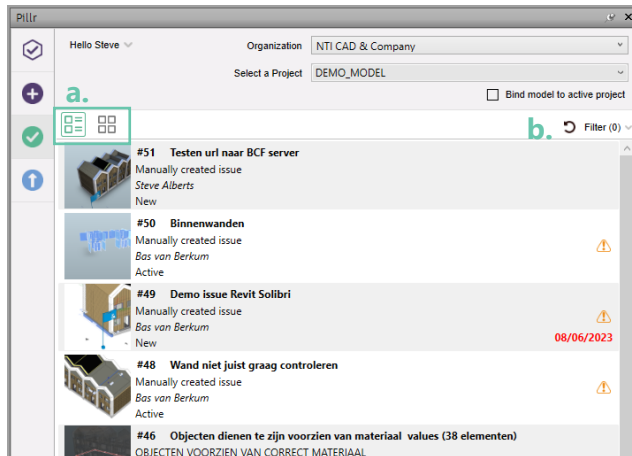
Pillr

Hello Steve

Organization NTI CAD & Company

Select a Project DEMO_MODEL

Bind model to active project

a.

b.

Filter (0)

#51 Testen url naar BCF server
Manually created issue
Steve Alberts
New

#50 Binnenwanden
Manually created issue
Bas van Berkum
Active

#49 Demo issue Revit Solibri
Manually created issue
Bas van Berkum
New
08/06/2023

#48 Wand niet juist graag controleren
Manually created issue
Bas van Berkum
Active

#46 Objecten dienen te zijn voorzien van materiaal values (38 elementen)
OBJECTEN VOORZIEN VAN CORRECT MATERIAAL